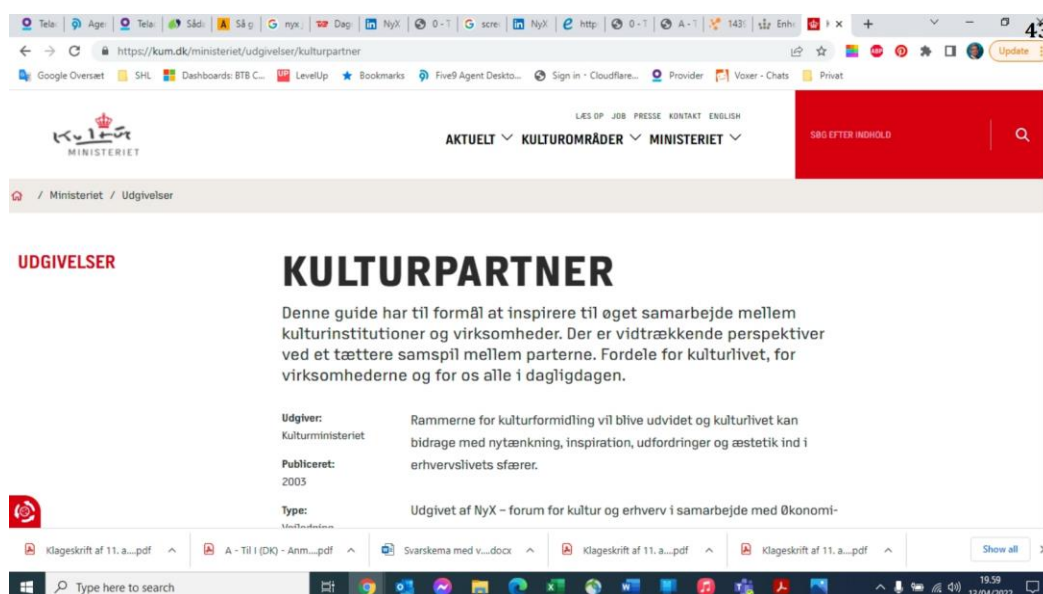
Tela | Age | Tela | Sådi | Så g | nyx | Dag | NyX | 0 - T | scre | NyX | http | 0 - T | A - T | 143( | Enhe | ×

43

https://kum.dk/ministeriet/udgivelser/kulturpartner

Update

Google Oversæt | SHL | Dashboards: BTB C... | LevelUp | Bookmarks | Five9 Agent Deskto... | Sign in · Cloudflare... | Provider | Voxer - Chats | Privat

Kultur MINISTERIET

LÆS OP JOB PRESSE KONTAKT ENGLISH

AKTUELT KULTUROMRÅDER MINISTERIET

SØG EFTER INDHOLD

/ Ministeriet / Udgivelser

UDGIVELSER

KULTURPARTNER

Denne guide har til formål at inspirere til øget samarbejde mellem kulturinstitutioner og virksomheder. Der er vidtrækkende perspektiver ved et tættere samspil mellem parterne. Fordele for kulturlivet, for virksomhederne og for os alle i dagligdagen.

Udgiver:
Kulturministeriet

Publiceret:
2003

Type:
Vejledning

Rammerne for kulturformidling vil blive udvidet og kulturlivet kan bidrage med nytænkning, inspiration, udfordringer og æstetik ind i erhvervslivets sfærer.

Udgivet af NyX – forum for kultur og erhverv i samarbejde med Økonomi-

Klageskrift af 11. a....pdf | A - Til I (DK) - Anm....pdf | Svarskema med v....docx | Klageskrift af 11. a....pdf | Klageskrift af 11. a....pdf | Show all

Type here to search

19.59
12/04/2022